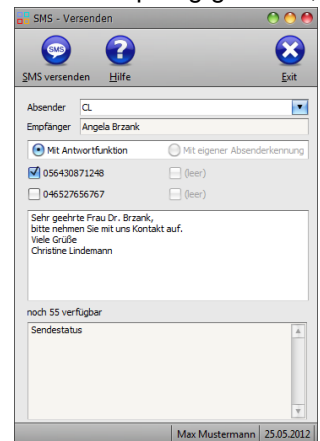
SMS - Versenden

SMS

SMS versenden Hilfe Exit

Absender CL

Empfänger Angela Brzank

Mit Antwortfunktion Mit eigener Absenderkennung

056430871248 (leer)

046527656767 (leer)

Sehr geehrte Frau Dr. Brzank,
bitte nehmen Sie mit uns Kontakt auf.
Viele Grüße
Christine Lindemann

noch 55 verfügbar

Sendestatus

Max Mustermann 25.05.2012